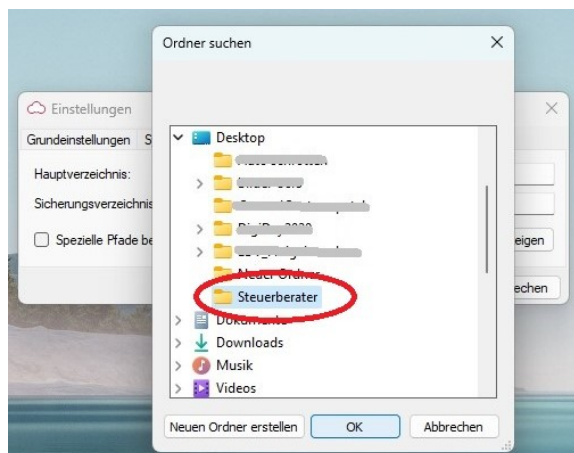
Einstellungen

Grundeinstellungen S

Hauptverzeichnis:

Sicherungsverzeichnis

Spezielle Pfade be

eigen

echen

Ordner suchen

Desktop

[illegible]

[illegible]

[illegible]

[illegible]

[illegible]

Neuer Ordner

Steuerberater

Dokumente

Downloads

Musik

Videos

Neuen Ordner erstellen

OK

Abbrechen